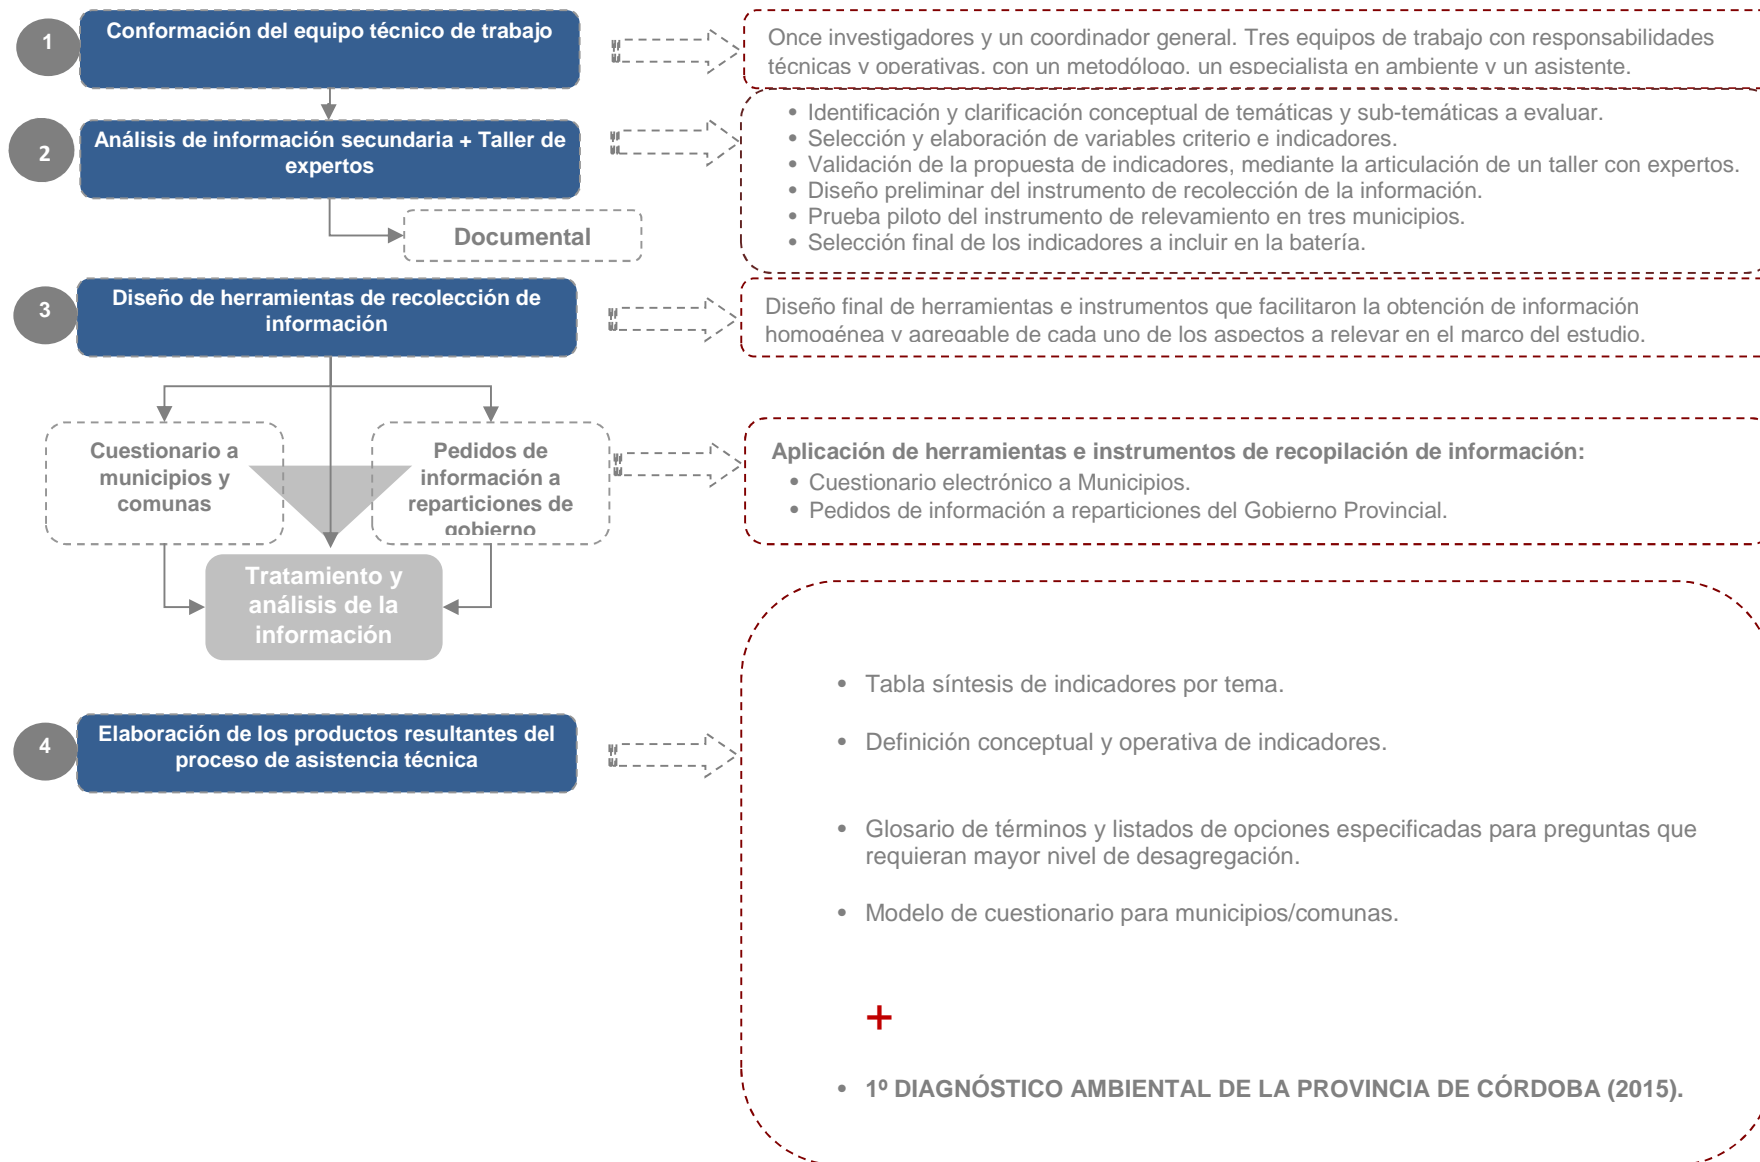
1

Conformación del equipo técnico de trabajo

Once investigadores y un coordinador general. Tres equipos de trabajo con responsabilidades técnicas y operativas, con un metodólogo, un especialista en ambiente y un asistente.

2

Análisis de información secundaria + Taller de expertos

• Identificación y clarificación conceptual de temáticas y sub-temáticas a evaluar.
• Selección y elaboración de variables criterio e indicadores.
• Validación de la propuesta de indicadores, mediante la articulación de un taller con expertos.
• Diseño preliminar del instrumento de recolección de la información.
• Prueba piloto del instrumento de relevamiento en tres municipios.
• Selección final de los indicadores a incluir en la batería.

Documental

3

Diseño de herramientas de recolección de información

Diseño final de herramientas e instrumentos que facilitaron la obtención de información homogénea y agregable de cada uno de los aspectos a relevar en el marco del estudio.

Cuestionario a municipios y comunas

Pedidos de información a reparticiones de gobierno

Aplicación de herramientas e instrumentos de recopilación de información:
• Cuestionario electrónico a Municipios.
• Pedidos de información a reparticiones del Gobierno Provincial.

Tratamiento y análisis de la información

4

Elaboración de los productos resultantes del proceso de asistencia técnica

• Tabla síntesis de indicadores por tema.

• Definición conceptual y operativa de indicadores.

• Glosario de términos y listados de opciones especificadas para preguntas que requieran mayor nivel de desagregación.

• Modelo de cuestionario para municipios/comunas.

+

• 1º DIAGNÓSTICO AMBIENTAL DE LA PROVINCIA DE CÓRDOBA (2015).